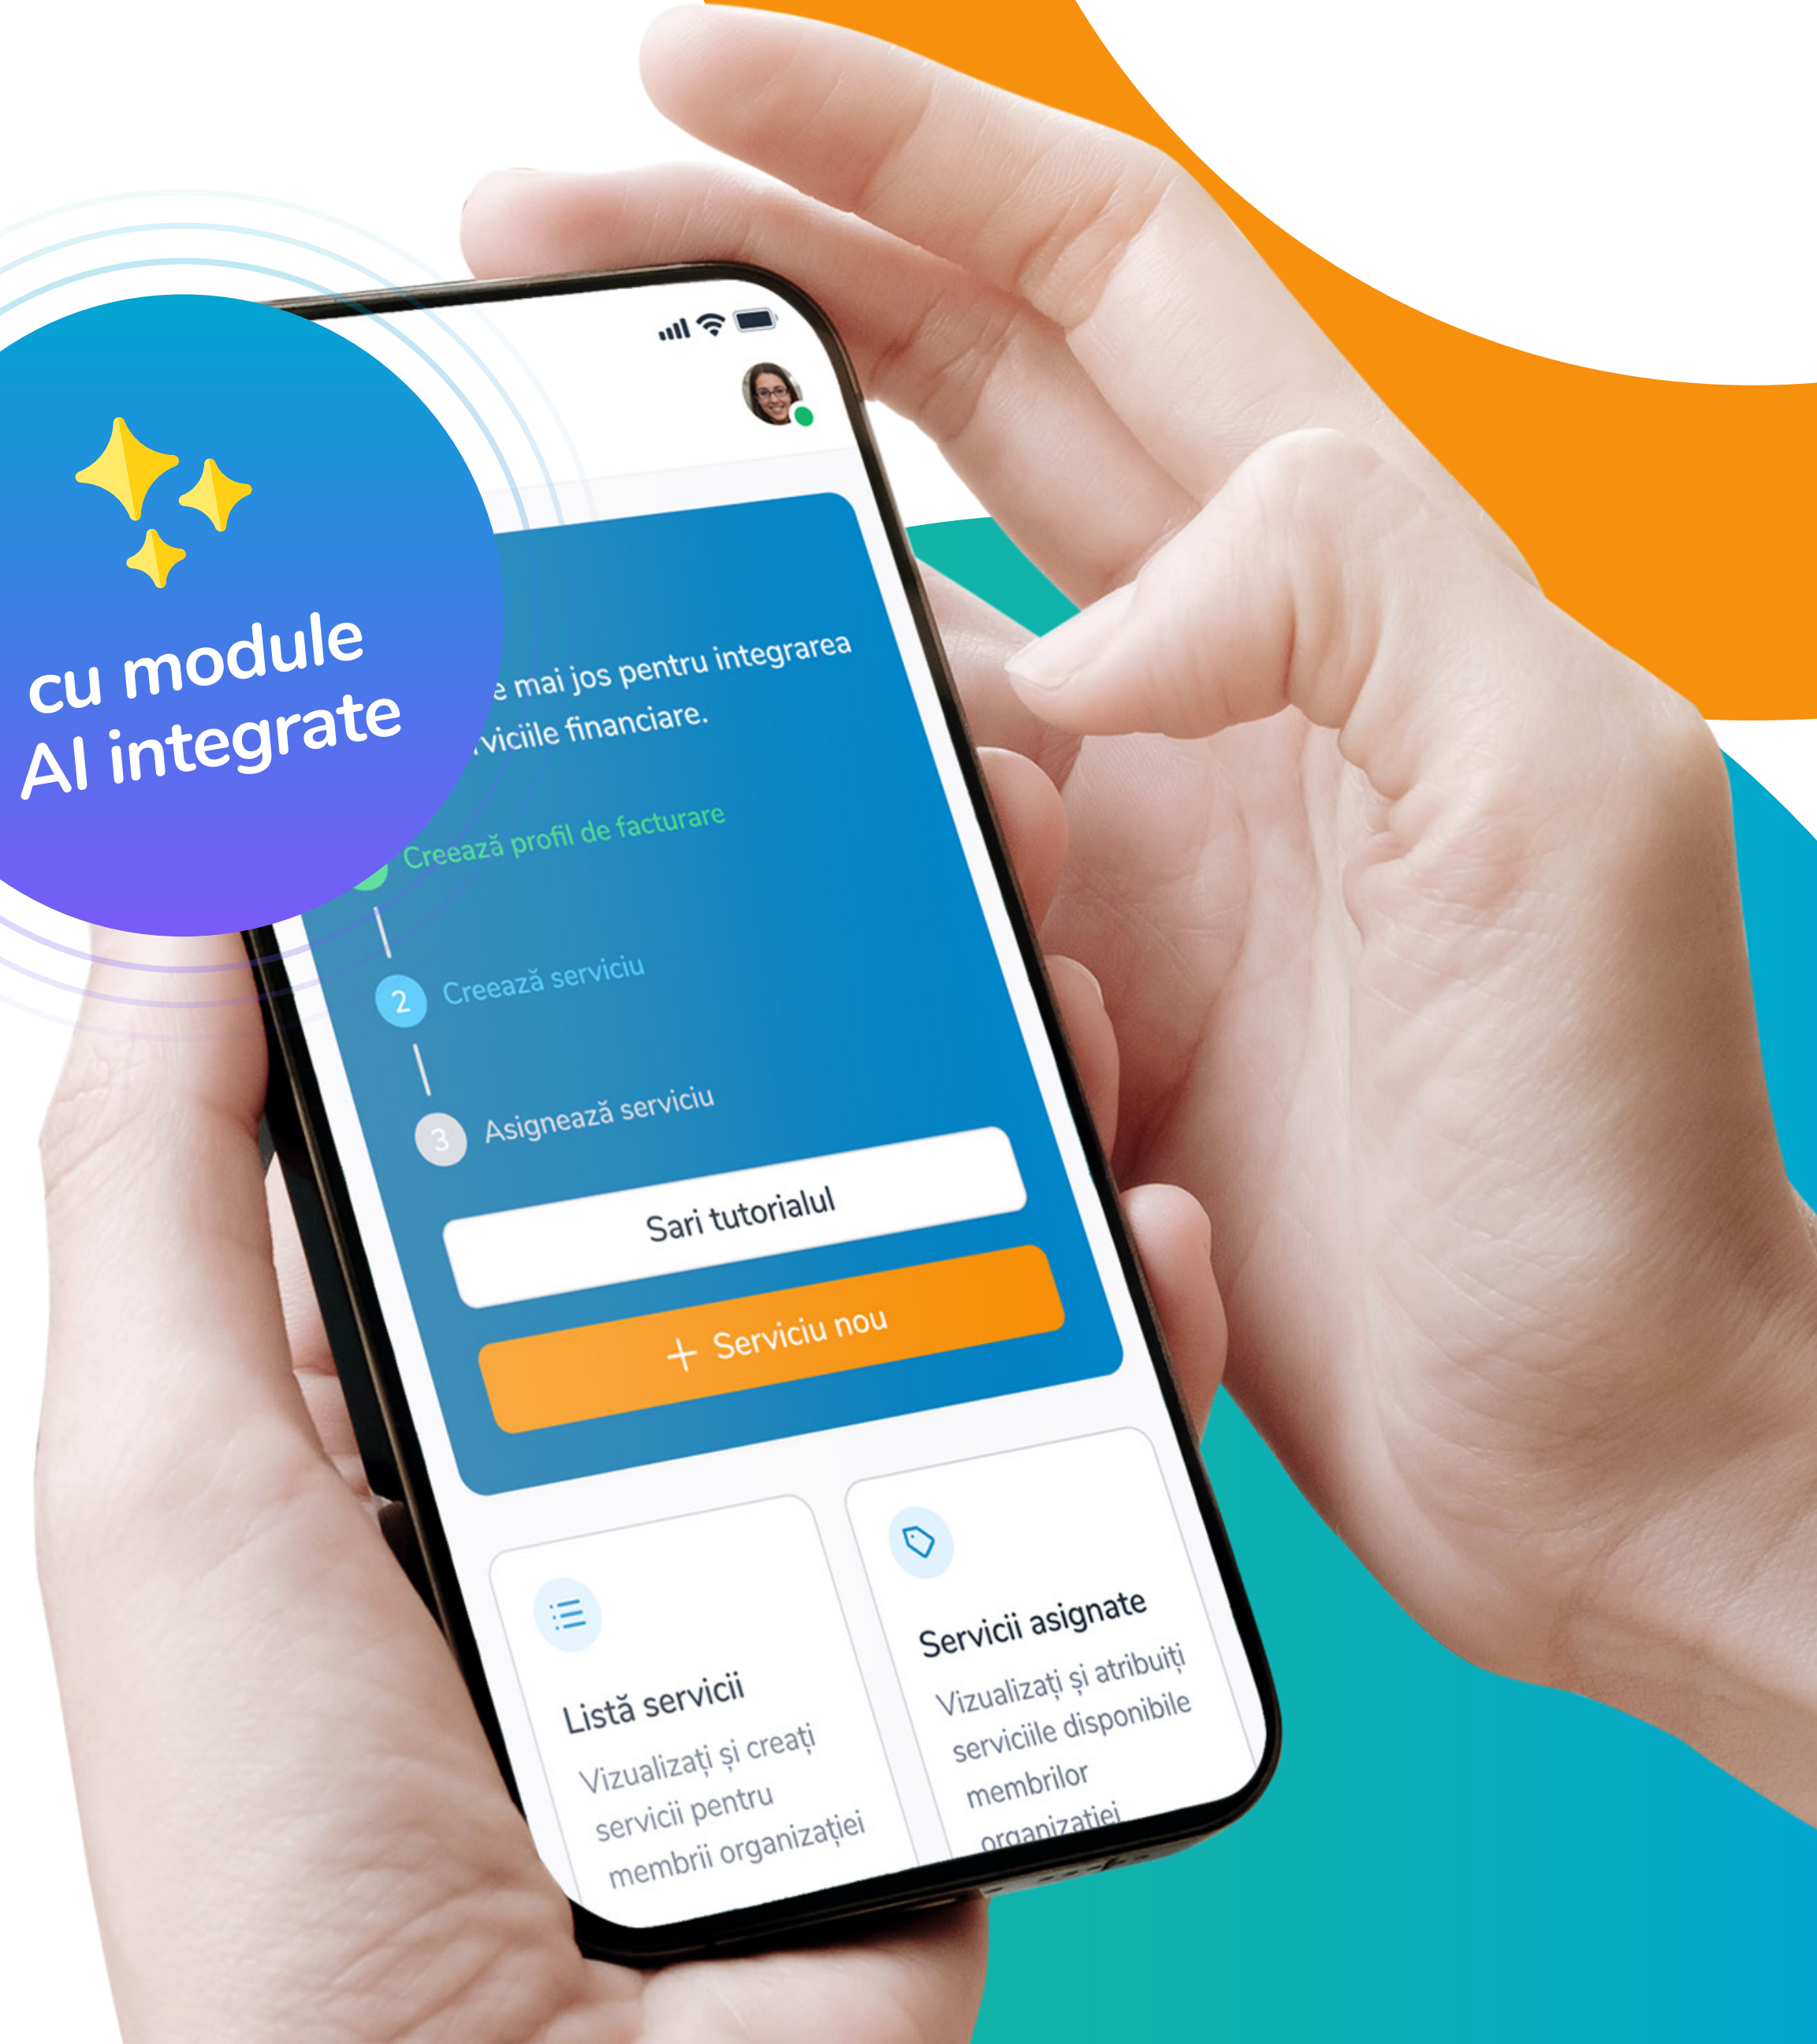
cu module AI integrate

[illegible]e mai jos pentru integrarea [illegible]viciile financiare.

Creează profil de facturare

2 Creează serviciu

3 Asignează serviciu

Sari tutorialul

+ Serviciu nou

Listă servicii

Vizualizați și creați servicii pentru membrii organizației

Servicii asignate

Vizualizați și atribuiți serviciile disponibile membrilor organizației